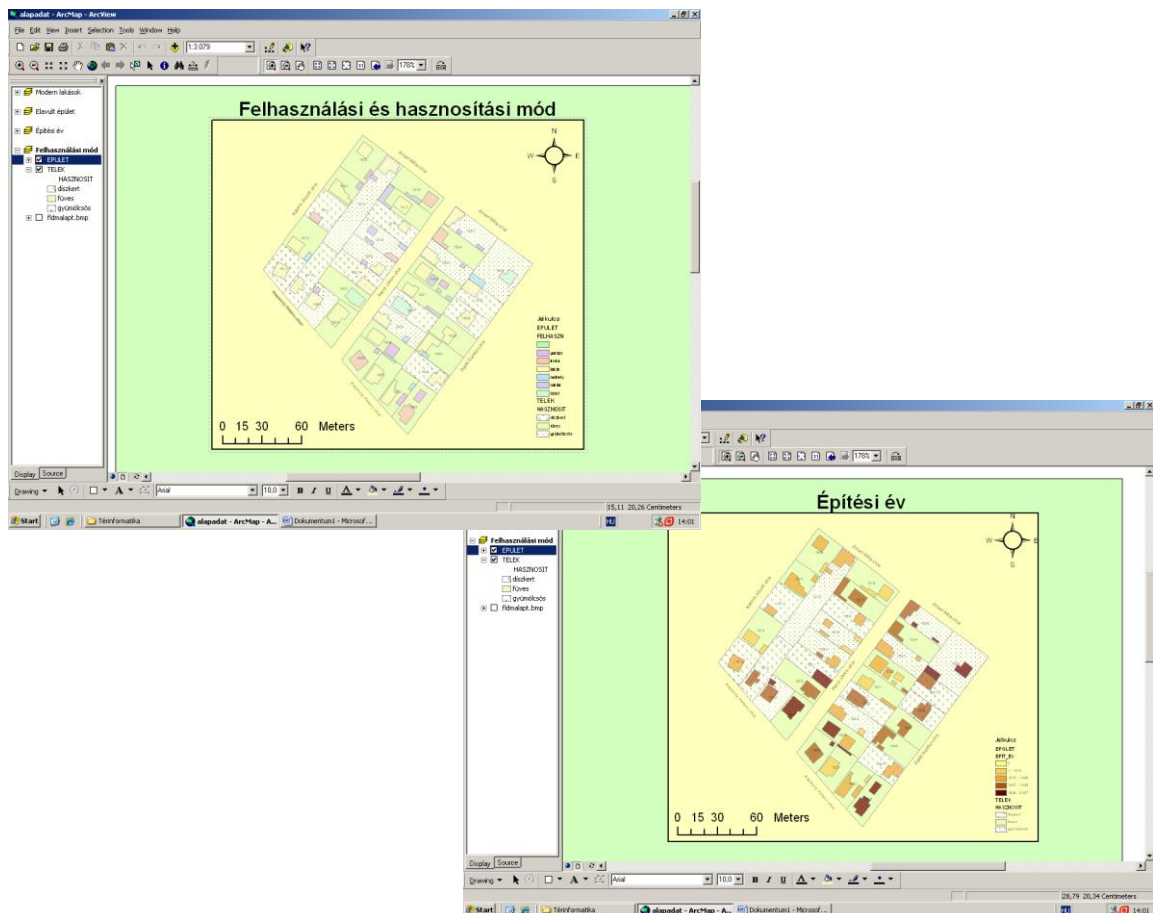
alapadat - ArcMap - ArcView

File Edit View Insert Selection Tools Window Help

1:3 079

178%

Modern lakások

Elavult épület

Építési év

Felhasználási mód

EPULET

TELEK

HASZNOSIT

díszkert

füves

gyümölcsös

fldmalapt.bmp

Felhasználási és hasznosítási mód

N

E

S

W

Jelkulcs

EPULET

FELHASZN

TELEK

HASZNOSIT

díszkert

füves

gyümölcsös

0 15 30 60 Meters

Display Source

Drawing

Arial

10,0

B I U

15,11 20,26 Centimeters

Start

Térinformatika

alapadat - ArcMap - A...

Dokumentum1 - Microsof...

HU

14:01

178%

Felhasználási mód

EPULET

TELEK

HASZNOSIT

díszkert

füves

gyümölcsös

fldmalapt.bmp

Építési év

N

E

S

W

Jelkulcs

EPULET

EPIT_EV

TELEK

HASZNOSIT

0 15 30 60 Meters

Display Source

Drawing

Arial

10,0

B I U

28,79 20,34 Centimeters

Start

Térinformatika

alapadat - ArcMap - A...

Dokumentum1 - Microsof...

HU

14:01